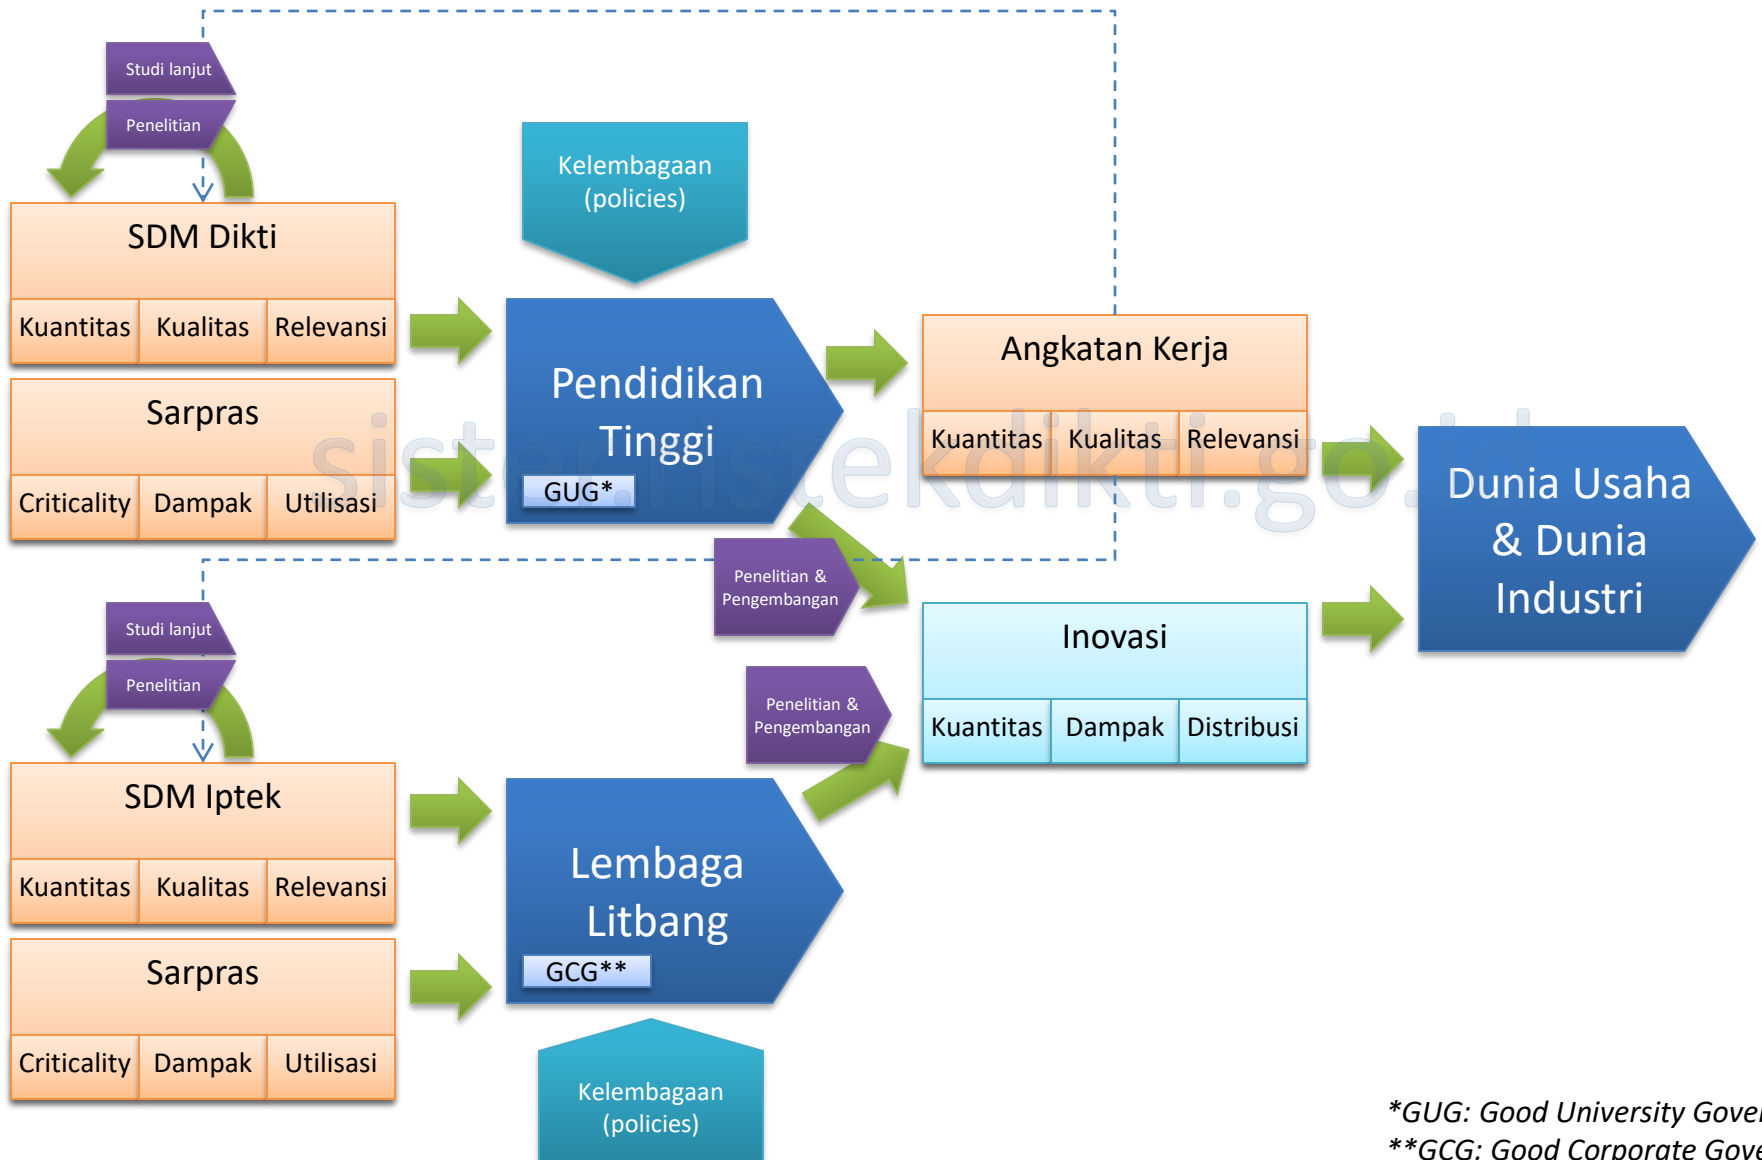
Studi lanjut

Penelitian

SDM Dikti

| Kuantitas | Kualitas | Relevansi |
|---|---|---|

Sarpras

| Criticality | Dampak | Utilisasi |
|---|---|---|

Kelembagaan (policies)

Pendidikan Tinggi

GUG*

Angkatan Kerja

| Kuantitas | Kualitas | Relevansi |
|---|---|---|

Dunia Usaha & Dunia Industri

Penelitian & Pengembangan

Inovasi

| Kuantitas | Dampak | Distribusi |
|---|---|---|

Penelitian & Pengembangan

Studi lanjut

Penelitian

SDM Iptek

| Kuantitas | Kualitas | Relevansi |
|---|---|---|

Sarpras

| Criticality | Dampak | Utilisasi |
|---|---|---|

Lembaga Litbang

GCG**

Kelembagaan (policies)

sistem.ristekdikti.go.id

*GUG: Good University Gove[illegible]
**GCG: Good Corporate Gove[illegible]